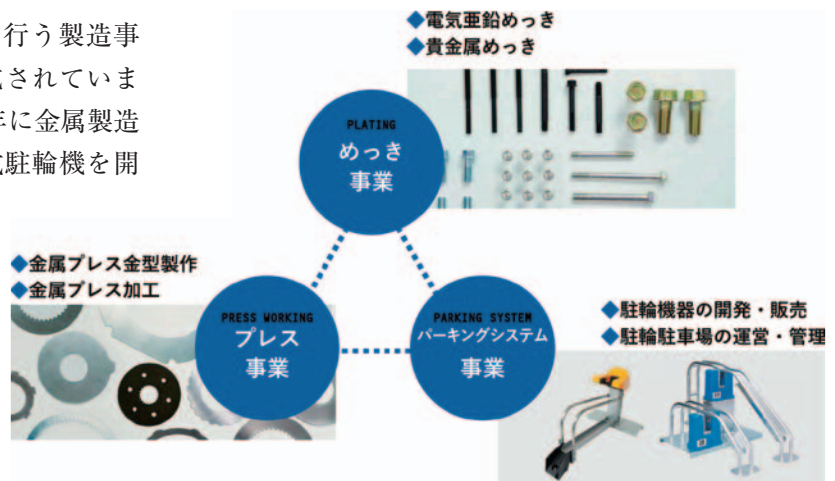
行う製造事
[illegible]されていま
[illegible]年に金属製造
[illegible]駐輪機を開

◆電気亜鉛めっき
◆貴金属めっき

PLATING
めっき
事業

◆金属プレス金型製作
◆金属プレス加工

PRESS WORKING
プレス
事業

PARKING SYSTEM
パーキングシステム
事業

◆駐輪機器の開発・販売
◆駐輪駐車場の運営・管理